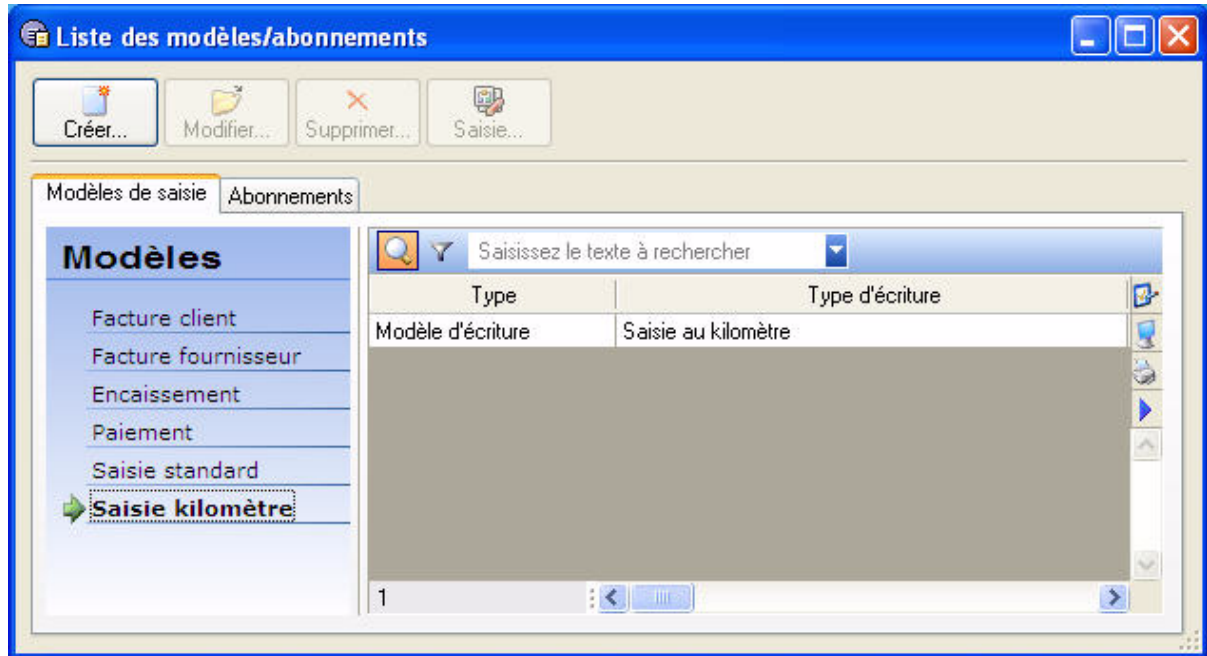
Liste des modèles/abonnements

Créer... Modifier... Supprimer... Saisie...

Modèles de saisie | Abonnements

Modèles

Facture client
Facture fournisseur
Encaissement
Paiement
Saisie standard
Saisie kilomètre

Saisissez le texte à rechercher

| Type | Type d'écriture |
|---|---|
| Modèle d'écriture | Saisie au kilomètre |

1